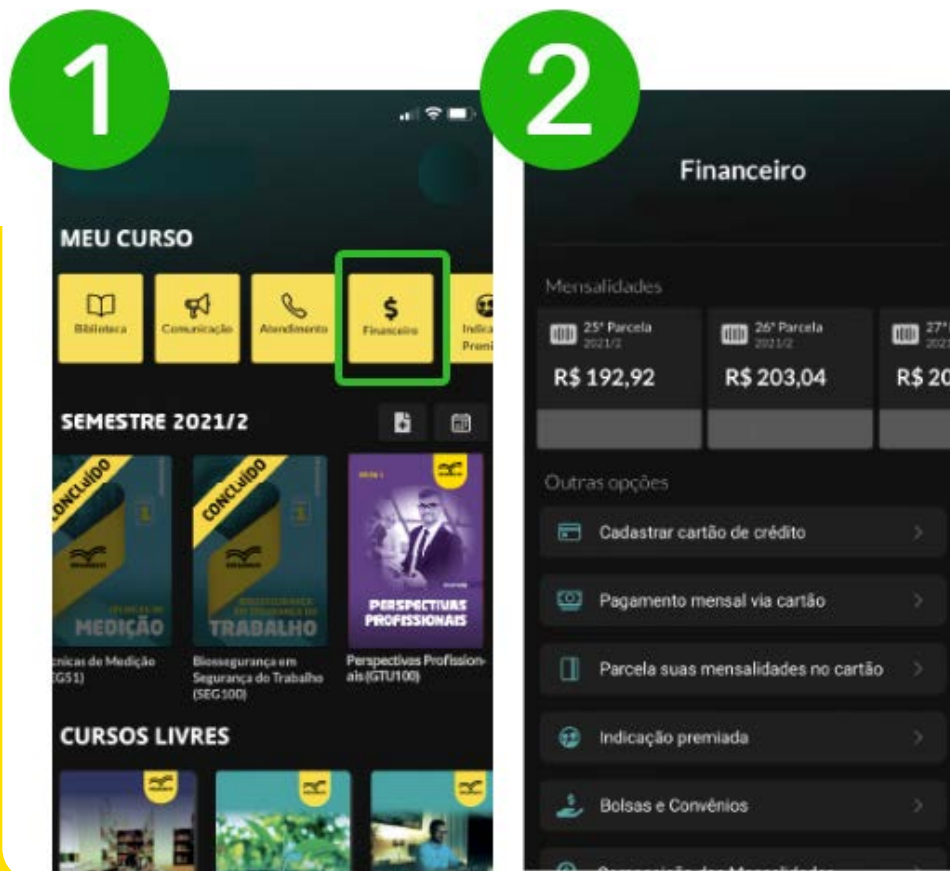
1

MEU CURSO

Biblioteca

Comunicação

Atendimento

$

Financeiro

Indica Premi

SEMESTRE 2021/2

CONCLUÍDO

MEDIÇÃO

CONCLUÍDO

TRABALHO

PERSPECTIVAS PROFISSIONAIS

cnicas de Medição (G51)

Biossegurança em Segurança do Trabalho (SEG100)

Perspectivas Profissionais (GTU100)

CURSOS LIVRES

2

Financeiro

Mensalidades

25ª Parcela 2021/2

R$ 192,92

26ª Parcela 2021/2

R$ 203,04

27ª 202

R$ 20

Outras opções

Cadastrar cartão de crédito

Pagamento mensal via cartão

Parcela suas mensalidades no cartão

Indicação premiada

Bolsas e Convênios

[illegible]